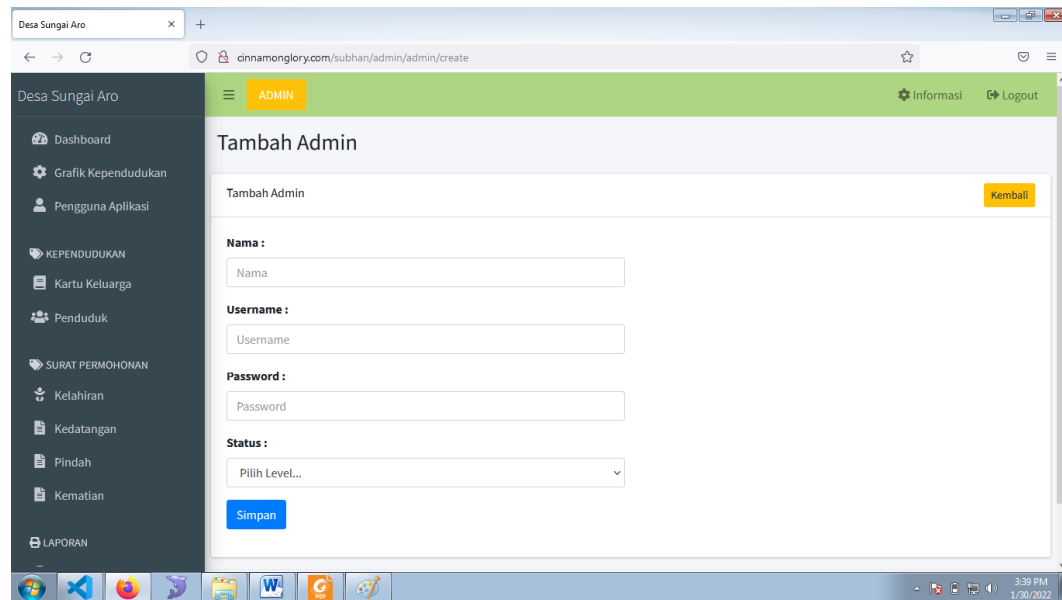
Desa Sungai Aro ×

cinnamonglory.com/subhan/admin/admin/create

Desa Sungai Aro

ADMIN

Informasi Logout

Dashboard

Grafik Kependudukan

Pengguna Aplikasi

KEPENDUDUKAN

Kartu Keluarga

Penduduk

SURAT PERMOHONAN

Kelahiran

Kedatangan

Pindah

Kematian

LAPORAN

Tambah Admin

Tambah Admin

Kembali

Nama :

Nama

Username :

Username

Password :

Password

Status :

Pilih Level...

Simpan

3:39 PM
1/30/2022